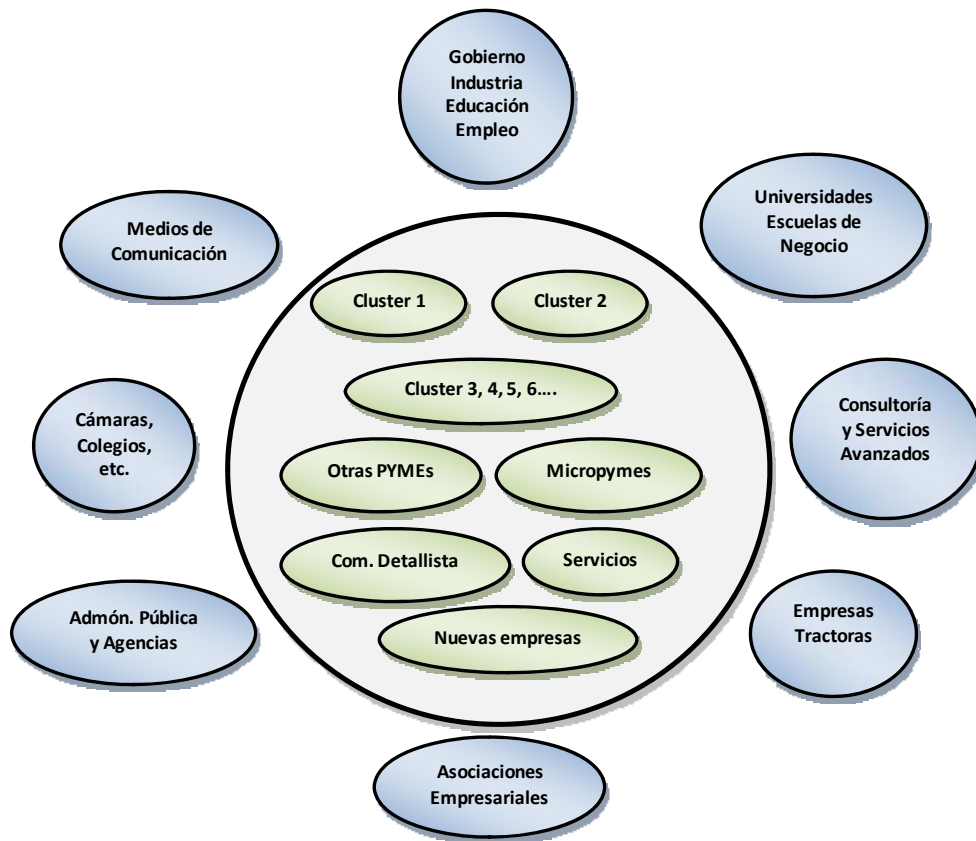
Gobierno
Industria
Educación
Empleo

Medios de
Comunicación

Universidades
Escuelas de
Negocio

Cluster 1

Cluster 2

Cluster 3, 4, 5, 6….

Cámaras,
Colegios,
etc.

Consultoría
y Servicios
Avanzados

Otras PYMEs

Micropymes

Com. Detallista

Servicios

Admón. Pública
y Agencias

Empresas
Tractoras

Nuevas empresas

Asociaciones
Empresariales